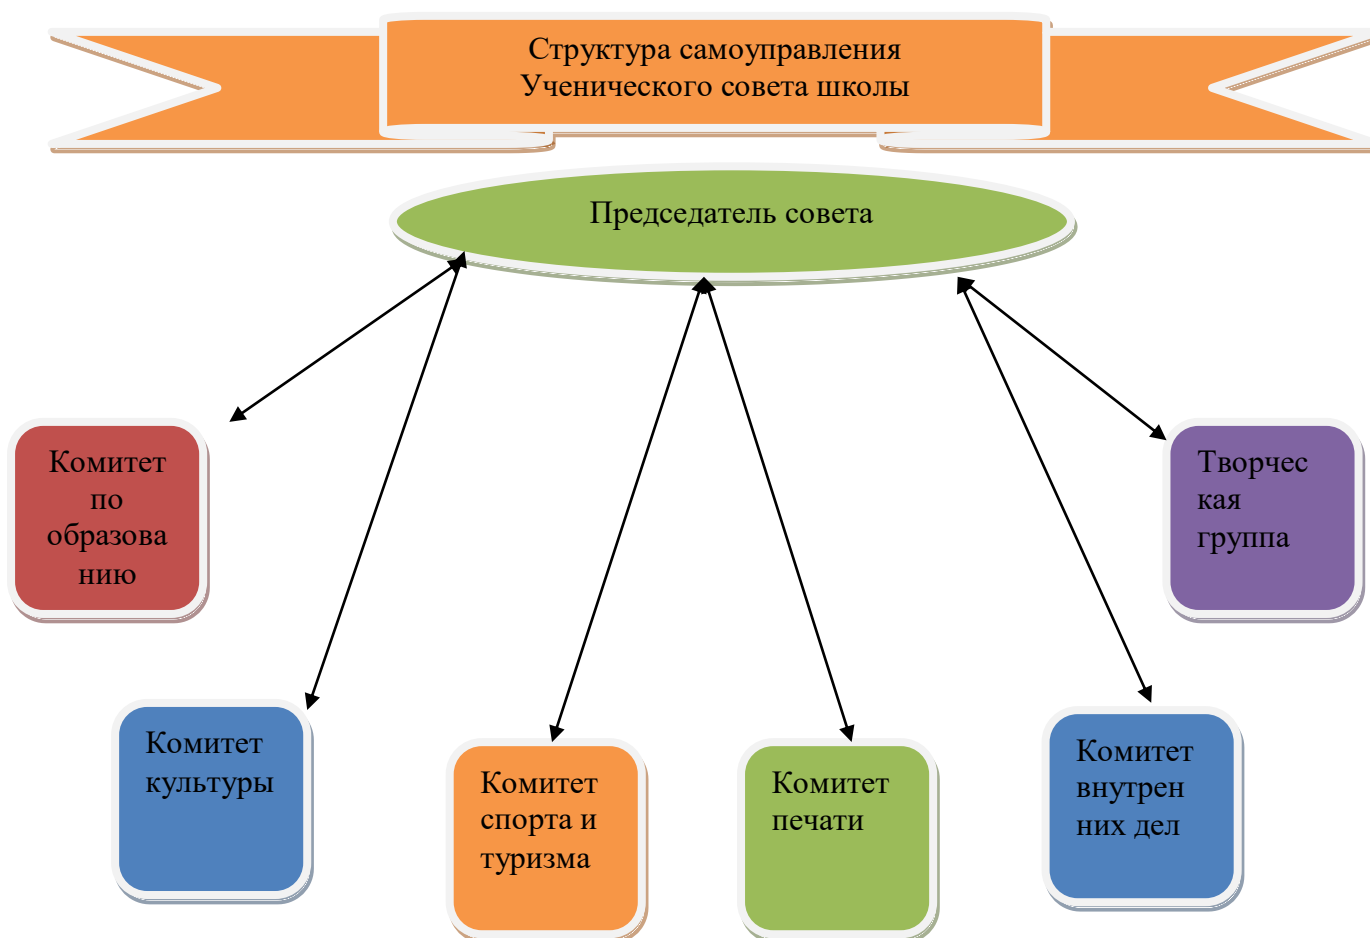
Структура самоуправления
Ученического совета школы

Председатель совета

Комитет по образова нию

Творчес кая группа

Комитет культуры

Комитет спорта и туризма

Комитет печати

Комитет внутрен них дел